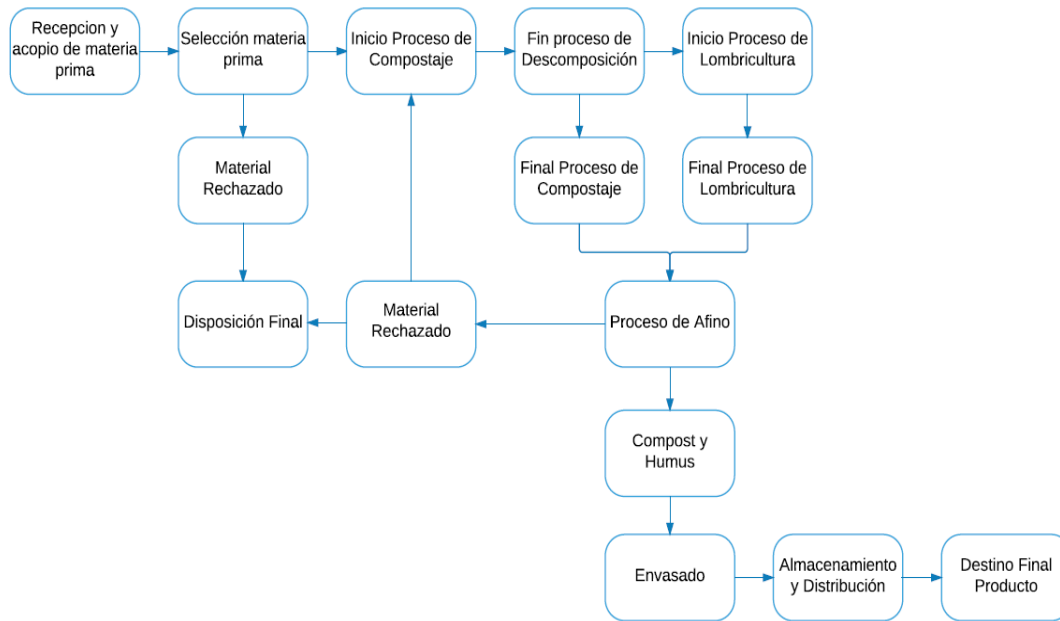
Recepcion y acopio de materia prima

Selección materia prima

Inicio Proceso de Compostaje

Fin proceso de Descomposición

Inicio Proceso de Lombricultura

Material Rechazado

Final Proceso de Compostaje

Final Proceso de Lombricultura

Disposición Final

Material Rechazado

Proceso de Afino

Compost y Humus

Envasado

Almacenamiento y Distribución

Destino Final Producto